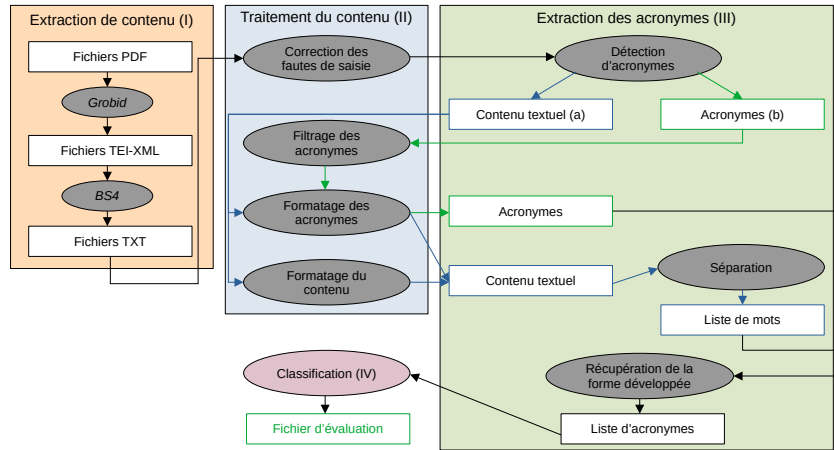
Extraction de contenu (I)

Fichiers PDF

Grobid

Fichiers TEI-XML

BS4

Fichiers TXT

Traitement du contenu (II)

Correction des fautes de saisie

Filtrage des acronymes

Formatage des acronymes

Formatage du contenu

Extraction des acronymes (III)

Détection d'acronymes

Contenu textuel (a)

Acronymes (b)

Acronymes

Contenu textuel

Séparation

Liste de mots

Récupération de la forme développée

Liste d'acronymes

Classification (IV)

Fichier d'évaluation